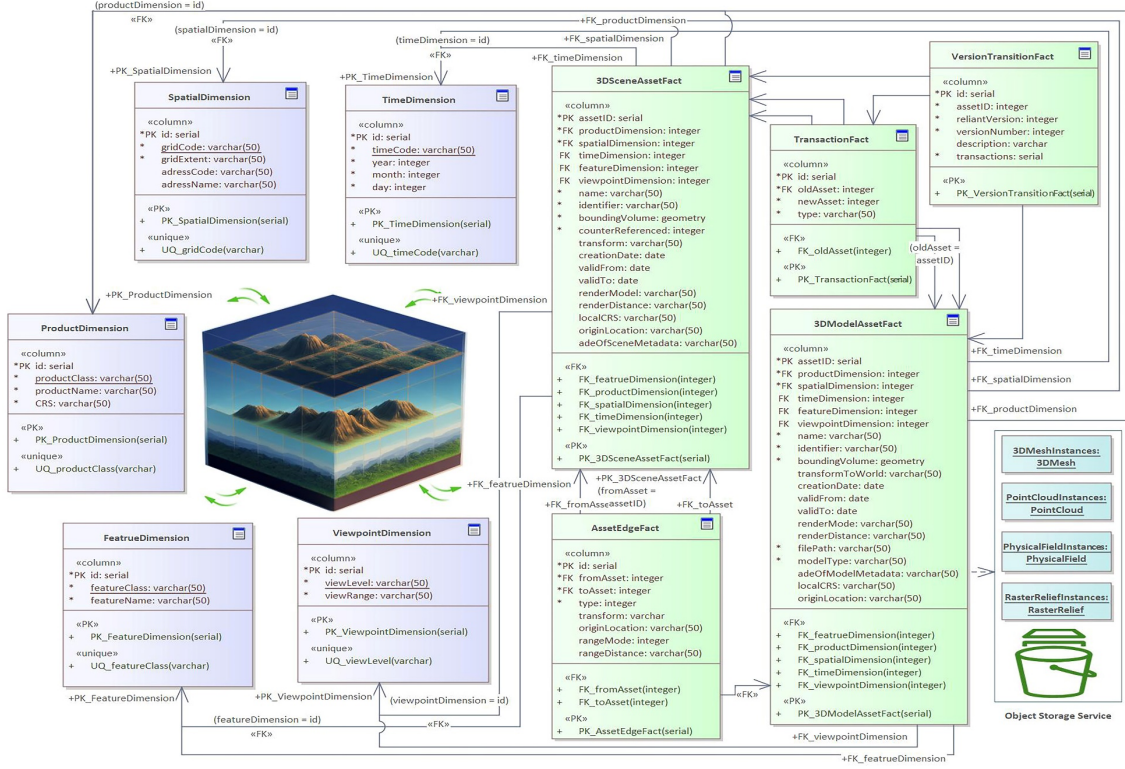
(productDimension = id)
«FK»
+FK_productDimension
(spatialDimension = id)
«FK»
+FK_spatialDimension
(timeDimension = id)
«FK»
+FK_timeDimension
+PK_SpatialDimension
+PK_TimeDimension

SpatialDimension
«column»
*PK id: serial
* gridCode: varchar(50)
* gridExtent: varchar(50)
adressCode: varchar(50)
adressName: varchar(50)
«PK»
+ PK_SpatialDimension(serial)
«unique»
+ UQ_gridCode(varchar)

TimeDimension
«column»
*PK id: serial
* timeCode: varchar(50)
* year: integer
* month: integer
* day: integer
«PK»
+ PK_TimeDimension(serial)
«unique»
+ UQ_timeCode(varchar)

3DSceneAssetFact
«column»
*PK assetID: serial
*FK productDimension: integer
*FK spatialDimension: integer
FK timeDimension: integer
FK featureDimension: integer
FK viewpointDimension: integer
* name: varchar(50)
* identifier: varchar(50)
* boundingVolume: geometry
* counterReferenced: integer
transform: varchar(50)
creationDate: date
validFrom: date
validTo: date
renderModel: varchar(50)
renderDistance: varchar(50)
localCRS: varchar(50)
originLocation: varchar(50)
adeOfSceneMetadata: varchar(50)
«FK»
+ FK_featrueDimension(integer)
+ FK_productDimension(integer)
+ FK_spatialDimension(integer)
+ FK_timeDimension(integer)
+ FK_viewpointDimension(integer)
«PK»
+ PK_3DSceneAssetFact(serial)

VersionTransitionFact
«column»
*PK id: serial
* assetID: integer
* reliantVersion: integer
* versionNumber: integer
description: varchar
* transactions: serial
«PK»
+ PK_VersionTransitionFact(serial)

TransactionFact
«column»
*PK id: serial
*FK oldAsset: integer
* newAsset: integer
* type: varchar(50)
«FK»
+ FK_oldAsset(integer)
«PK»
+ PK_TransactionFact(serial)
(oldAsset = assetID)

+PK_ProductDimension
+FK_viewpointDimension

ProductDimension
«column»
*PK id: serial
* productClass: varchar(50)
* productName: varchar(50)
* CRS: varchar(50)
«PK»
+ PK_ProductDimension(serial)
«unique»
+ UQ_productClass(varchar)

3DModelAssetFact
«column»
*PK assetID: serial
*FK productDimension: integer
*FK spatialDimension: integer
FK timeDimension: integer
FK featureDimension: integer
FK viewpointDimension: integer
* name: varchar(50)
* identifier: varchar(50)
* boundingVolume: geometry
transformToWorld: varchar(50)
creationDate: date
validFrom: date
validTo: date
renderMode: varchar(50)
renderDistance: varchar(50)
* filePath: varchar(50)
* modelType: varchar(50)
adeOfModelMetadata: varchar(50)
localCRS: varchar(50)
originLocation: varchar(50)
«FK»
+ FK_featrueDimension(integer)
+ FK_productDimension(integer)
+ FK_spatialDimension(integer)
+ FK_timeDimension(integer)
+ FK_viewpointDimension(integer)
«PK»
+ PK_3DModelAssetFact(serial)

+FK_timeDimension
+FK_spatialDimension
+FK_productDimension

3DMeshInstances: 3DMesh
PointCloudInstances: PointCloud
PhysicalFieldInstances: PhysicalField
RasterReliefInstances: RasterRelief
Object Storage Service

+FK_featrueDimension
+PK_3DSceneAssetFact
(fromAsset = assetID)
+FK_fromAsset
+FK_toAsset

FeatrueDimension
«column»
*PK id: serial
* featureClass: varchar(50)
* featureName: varchar(50)
«PK»
+ PK_FeatureDimension(serial)
«unique»
+ UQ_featureClass(varchar)

ViewpointDimension
«column»
*PK id: serial
* viewLevel: varchar(50)
* viewRange: varchar(50)
«PK»
+ PK_ViewpointDimension(serial)
«unique»
+ UQ_viewLevel(varchar)

AssetEdgeFact
«column»
*PK id: serial
*FK fromAsset: integer
*FK toAsset: integer
* type: integer
transform: varchar
originLocation: varchar(50)
rangeMode: integer
rangeDistance: varchar(50)
«FK»
+ FK_fromAsset(integer)
+ FK_toAsset(integer)
«PK»
+ PK_AssetEdgeFact(serial)
«FK»

+PK_FeatureDimension
+PK_ViewpointDimension
(viewpointDimension = id)
(featureDimension = id)
«FK»
«FK»
+FK_viewpointDimension
+FK_featrueDimension